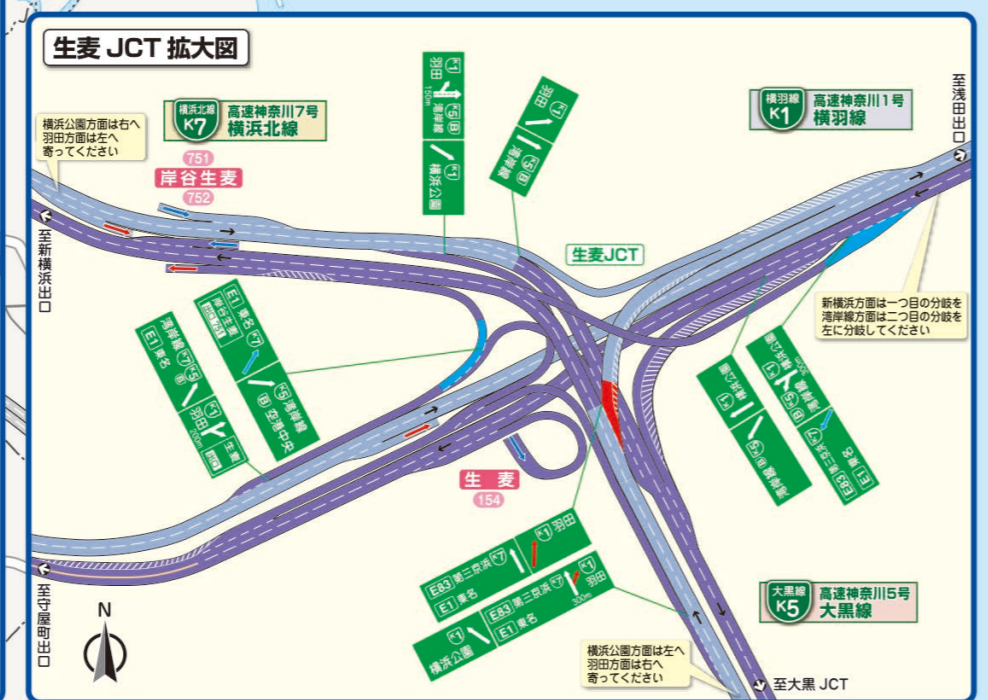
生麦 JCT 拡大図

横浜公園方面は右へ
羽田方面は左へ
寄ってください

横浜北線
K7
高速神奈川7号
横浜北線

751
岸谷生麦
752

至新横浜出口

K1 羽田
K5 B 湾岸線
150m
K1 横浜公園

羽田
K5 B 湾岸線

横羽線
K1
高速神奈川1号
横羽線

至浅田出口

生麦JCT

新横浜方面は一つ目の分岐を
湾岸線方面は二つ目の分岐を
左に分岐してください

E1 東名
K7
K5 湾岸線
B 空港中央

湾岸線 K7 K5
E1 東名
K1 羽田
200m
生麦

生麦
154

K1 羽田
E83 第三京浜
K7
E1 東名

K1 羽田
E83 第三京浜
K7
E1 東名
300m

K1 横浜公園

大黒線
K5
高速神奈川5号
大黒線

横浜公園方面は左へ
羽田方面は右へ
寄ってください

至守屋町出口

N

至大黒 JCT